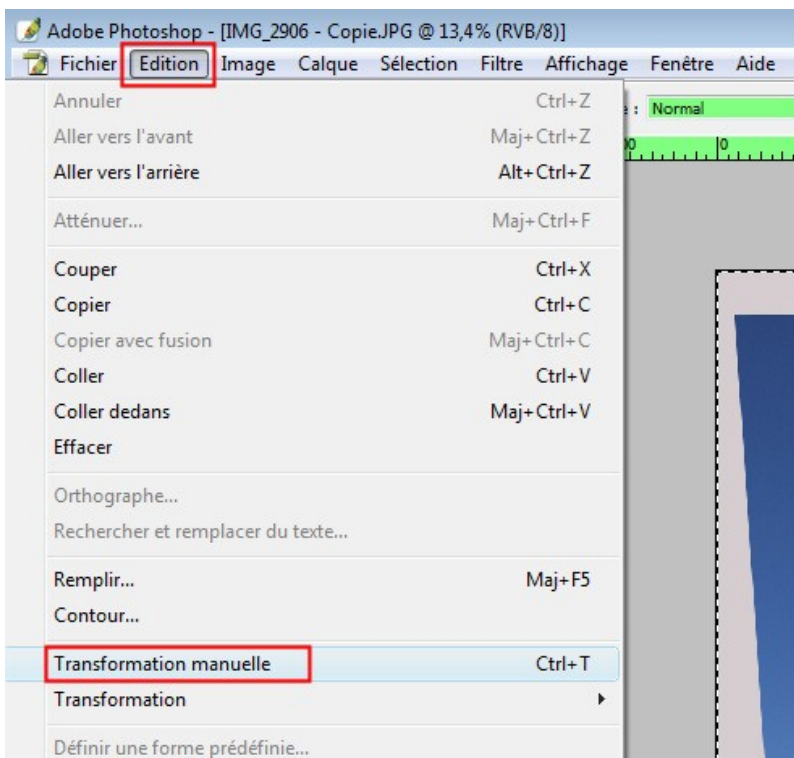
Adobe Photoshop - [IMG_2906 - Copie.JPG @ 13,4% (RVB/8)]

Fichier Edition Image Calque Sélection Filtre Affichage Fenêtre Aide

: Normal

0 0

Annuler Ctrl+Z
Aller vers l'avant Maj+Ctrl+Z
Aller vers l'arrière Alt+Ctrl+Z

Atténuer... Maj+Ctrl+F

Couper Ctrl+X
Copier Ctrl+C
Copier avec fusion Maj+Ctrl+C
Coller Ctrl+V
Coller dedans Maj+Ctrl+V
Effacer

Orthographe...
Rechercher et remplacer du texte...

Remplir... Maj+F5
Contour...

Transformation manuelle Ctrl+T
Transformation

Définir une forme prédéfinie...